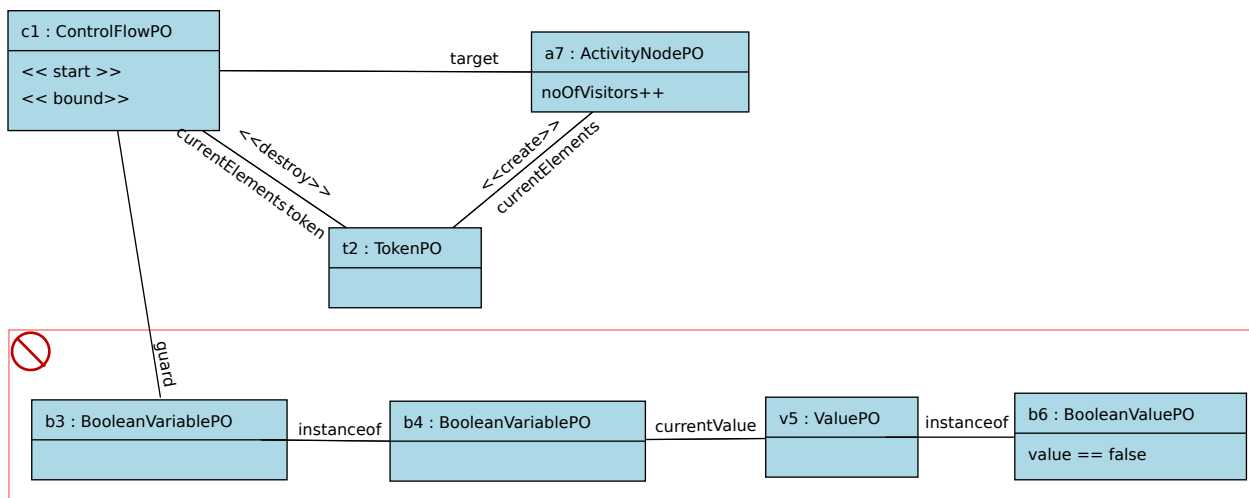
c1 : ControlFlowPO

<< start >>
<< bound>>

target

a7 : ActivityNodePO

noOfVisitors++

<<destroy>>

currentElements

token

<<create>>

currentElements

t2 : TokenPO

guard

b3 : BooleanVariablePO

instanceof

b4 : BooleanVariablePO

currentValue

v5 : ValuePO

instanceof

b6 : BooleanValuePO

value == false